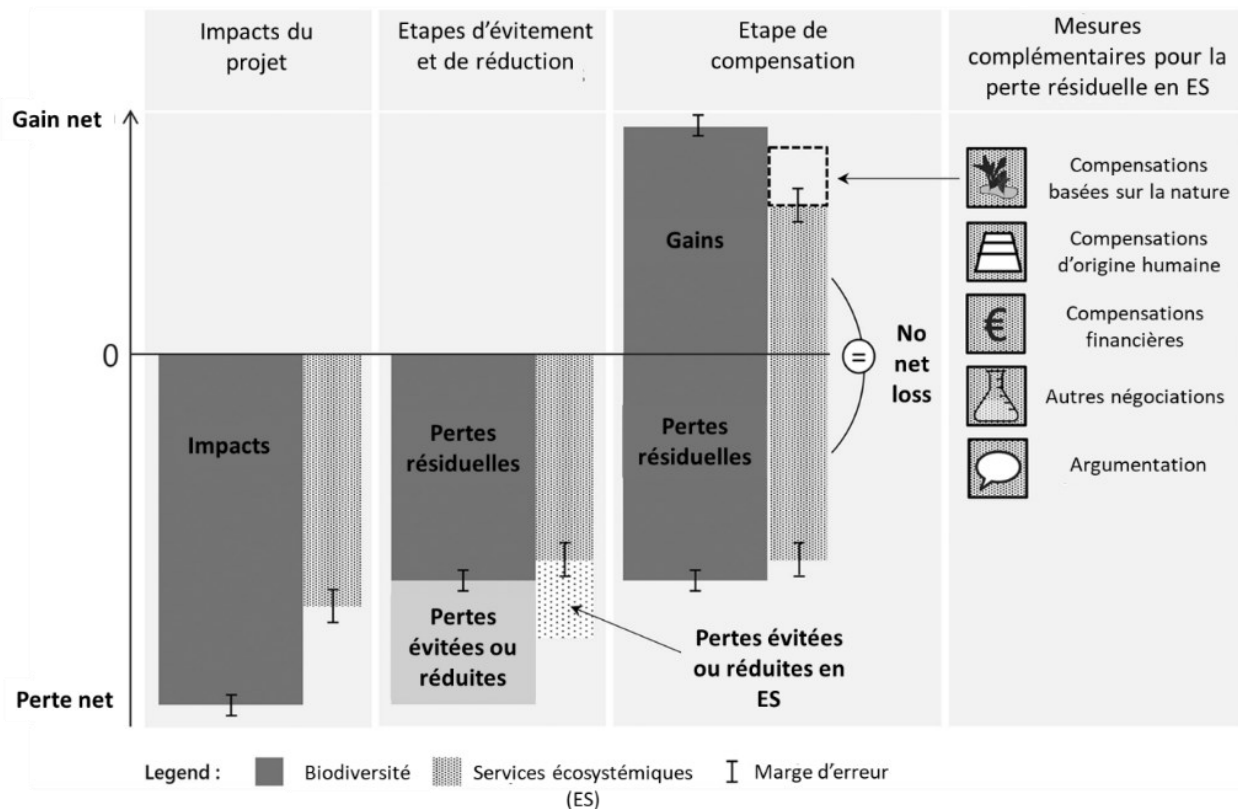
Impacts du projet

Etapes d'évitement et de réduction

Etape de compensation

Mesures complémentaires pour la perte résiduelle en ES

Gain net

0

Perte net

Impacts

Pertes résiduelles

Pertes évitées ou réduites

Gains

Pertes résiduelles

=

No net loss

Pertes évitées ou réduites en ES

Compensations basées sur la nature

Compensations d'origine humaine

€

Compensations financières

Autres négociations

Argumentation

Legend : Biodiversité Services écosystémiques (ES) Marge d'erreur